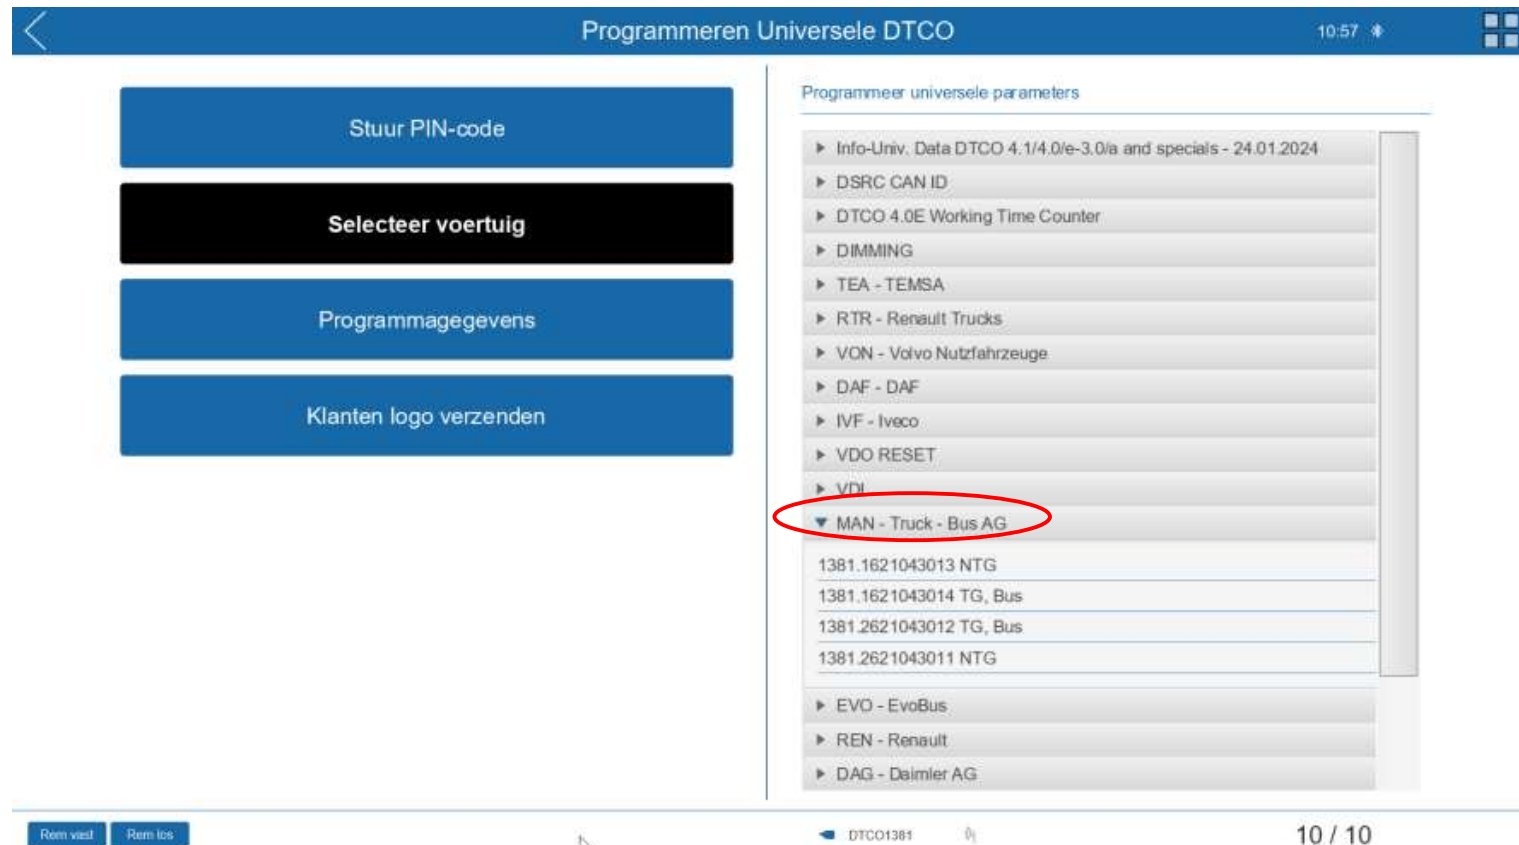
Programmeren Universele DTCO

10:57

Stuur PIN-code

Selecteer voertuig

Programmagegevens

Klanten logo verzenden

Programmeer universele parameters

▸ Info-Univ. Data DTCO 4.1/4.0/e-3.0/a and specials - 24.01.2024
▸ DSRC CAN ID
▸ DTCO 4.0E Working Time Counter
▸ DIMMING
▸ TEA - TEMSA
▸ RTR - Renault Trucks
▸ VON - Volvo Nutzfahrzeuge
▸ DAF - DAF
▸ IVF - Iveco
▸ VDO RESET
▸ VDI
▾ MAN - Truck - Bus AG
1381.1621043013 NTG
1381.1621043014 TG, Bus
1381.2621043012 TG, Bus
1381.2621043011 NTG
▸ EVO - EvoBus
▸ REN - Renault
▸ DAG - Daimler AG

Rem vast

Rem los

DTCO1381

10 / 10